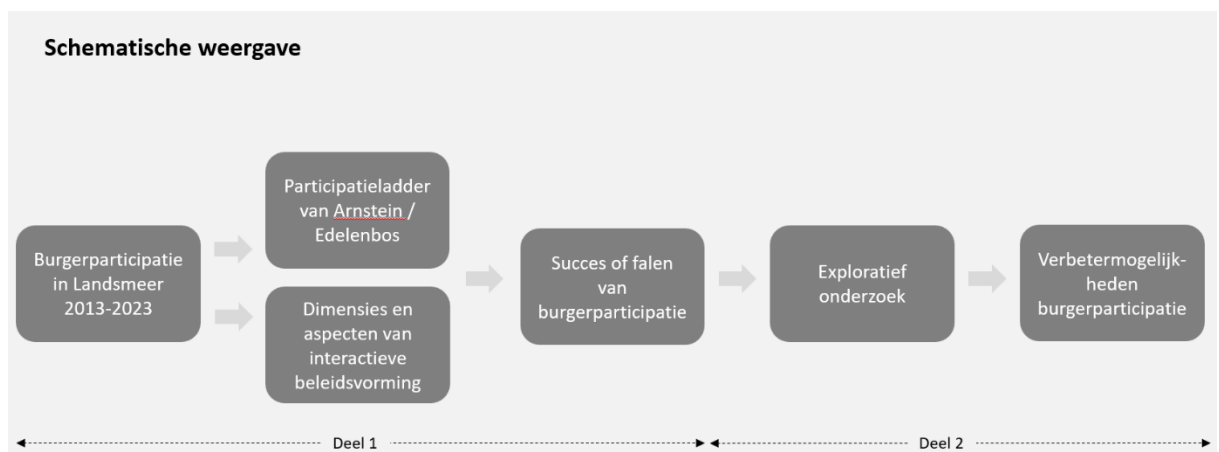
Schematische weergave

Burgerparticipatie in Landsmeer 2013-2023

Participatieladder van Arnstein / Edelenbos

Dimensies en aspecten van interactieve beleidsvorming

Succes of falen van burgerparticipatie

Exploratief onderzoek

Verbetermogelijkheden burgerparticipatie

Deel 1

Deel 2